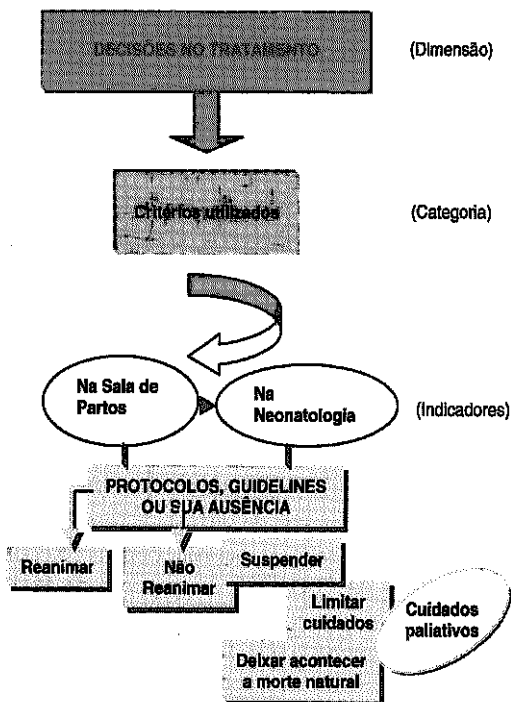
DECISÕES NO TRATAMENTO

(Dimensão)

Critérios utilizados

(Categoria)

Na Sala de Partos

Na Neonatologia

(Indicadores)

PROTOCOLOS, GUIDELINES OU SUA AUSÊNCIA

Reanimar

Não Reanimar

Suspender

Limitar cuidados

Cuidados paliativos

Deixar acontecer a morte natural